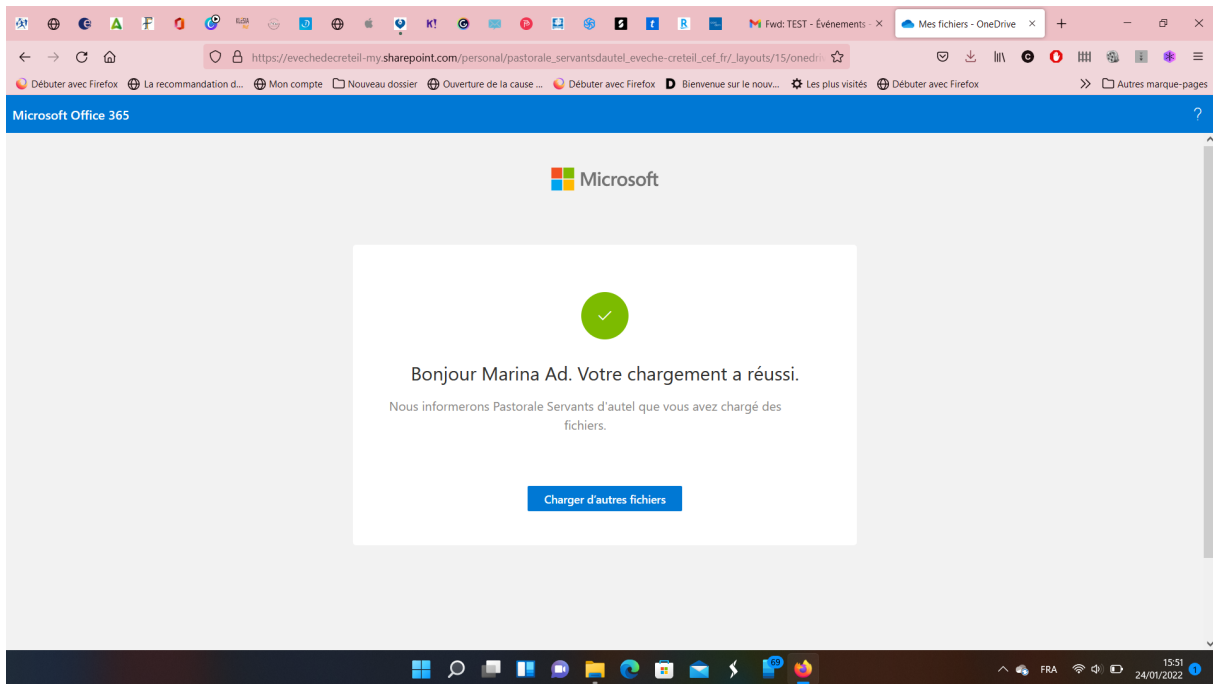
Fwd: TEST - Événements - ×
Mes fichiers - OneDrive ×

https://evechedecreteil-my.sharepoint.com/personal/pastorale_servantsdautel_eveche-creteil_cef_fr/_layouts/15/onedr

Débuter avec Firefox La recommandation d... Mon compte Nouveau dossier Ouverture de la cause ... Débuter avec Firefox Bienvenue sur le nouv... Les plus visités Débuter avec Firefox Autres marque-pages

Microsoft Office 365

Microsoft

Bonjour Marina Ad. Votre chargement a réussi.

Nous informerons Pastorale Servants d'autel que vous avez chargé des fichiers.

Charger d'autres fichiers

FRA 15:51 24/01/2022